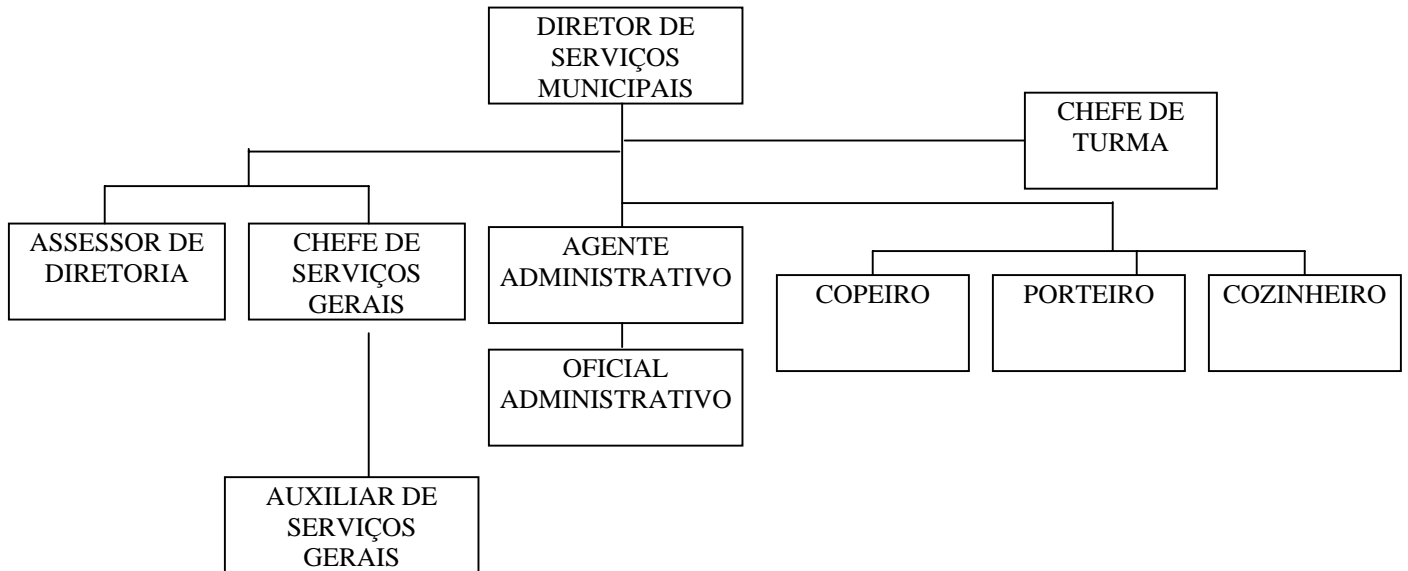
DIRETOR DE SERVIÇOS MUNICIPAIS

CHEFE DE TURMA

ASSESSOR DE DIRETORIA

CHEFE DE SERVIÇOS GERAIS

AGENTE ADMINISTRATIVO

COPEIRO

PORTEIRO

COZINHEIRO

OFICIAL ADMINISTRATIVO

AUXILIAR DE SERVIÇOS GERAIS